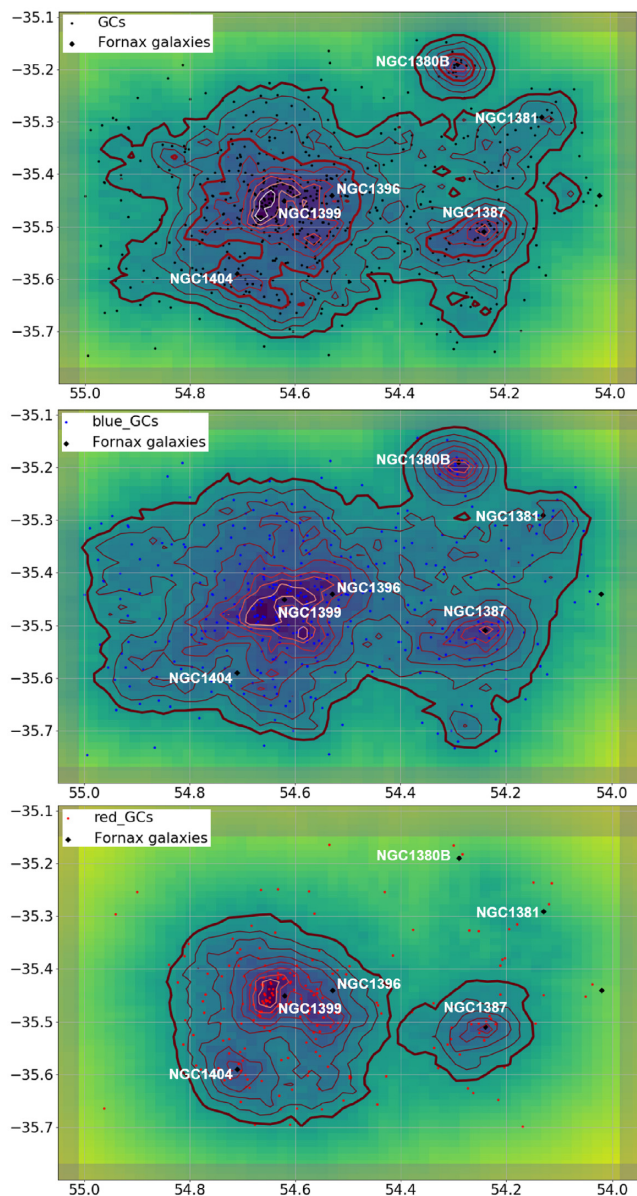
GCs
Fornax galaxies
NGC1380B
NGC1381
NGC1396
NGC1399
NGC1387
NGC1404
−35.1
−35.2
−35.3
−35.4
−35.5
−35.6
−35.7
55.0 54.8 54.6 54.4 54.2 54.0

blue_GCs
Fornax galaxies
NGC1380B
NGC1381
NGC1396
NGC1399
NGC1387
NGC1404
−35.1
−35.2
−35.3
−35.4
−35.5
−35.6
−35.7
55.0 54.8 54.6 54.4 54.2 54.0

red_GCs
Fornax galaxies
NGC1380B
NGC1381
NGC1396
NGC1399
NGC1387
NGC1404
−35.1
−35.2
−35.3
−35.4
−35.5
−35.6
−35.7
55.0 54.8 54.6 54.4 54.2 54.0